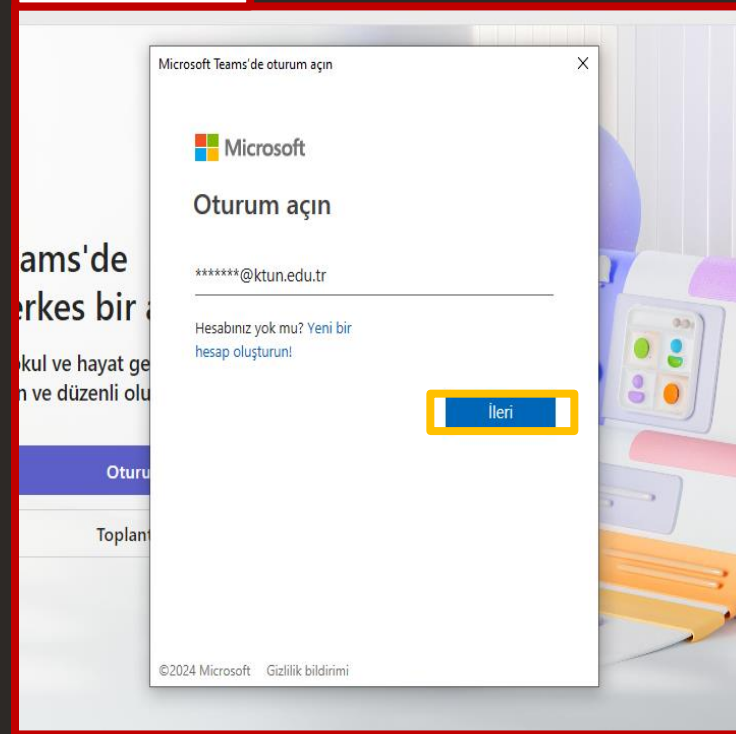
ams'de
erkes bir a

kul ve hayat ge
n ve düzenli olu

Oturu

Toplant

Microsoft Teams'de oturum açın

X

Microsoft

Oturum açın

*******@ktun.edu.tr

Hesabınız yok mu? Yeni bir hesap oluşturun!

İleri

©2024 Microsoft Gizlilik bildirimi